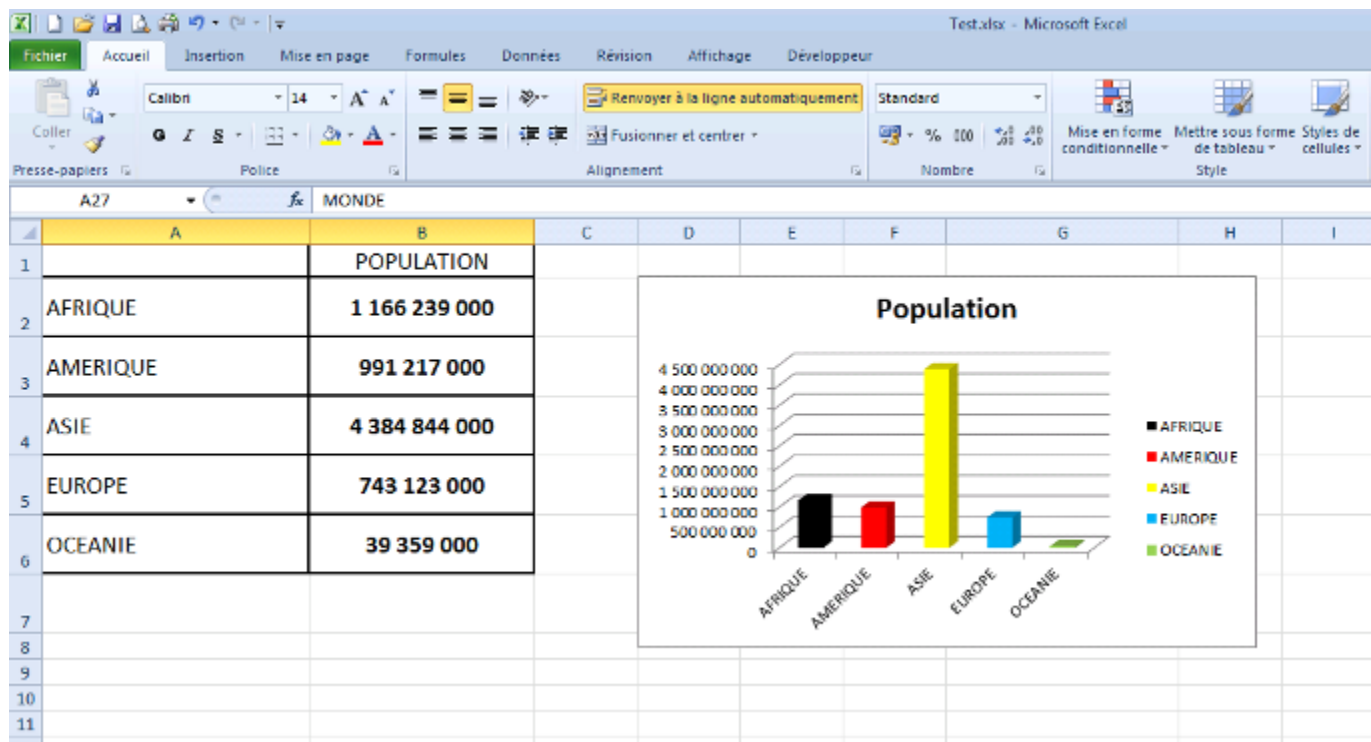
Test.xlsx - Microsoft Excel

Fichier | Accueil | Insertion | Mise en page | Formules | Données | Révision | Affichage | Développeur

Coller
Presse-papiers

Calibri | 14 | A A
G I S
Police

Renvoyer à la ligne automatiquement
Fusionner et centrer
Alignement

Standard
% 000
Nombre

Mise en forme conditionnelle | Mettre sous forme de tableau | Styles de cellules
Style

A27 | $f_x$ | MONDE

| | A | B | C | D | E | F | G | H | I |
|---|---|---|---|---|---|---|---|---|---|
| 1 | | POPULATION | | | | | | | |
| 2 | AFRIQUE | 1 166 239 000 | | | | | | | |
| 3 | AMERIQUE | 991 217 000 | | | | | | | |
| 4 | ASIE | 4 384 844 000 | | | | | | | |
| 5 | EUROPE | 743 123 000 | | | | | | | |
| 6 | OCEANIE | 39 359 000 | | | | | | | |
| 7 | | | | | | | | | |
| 8 | | | | | | | | | |
| 9 | | | | | | | | | |
| 10 | | | | | | | | | |
| 11 | | | | | | | | | |

Population

4 500 000 000
4 000 000 000
3 500 000 000
3 000 000 000
2 500 000 000
2 000 000 000
1 500 000 000
1 000 000 000
500 000 000
0

AFRIQUE
AMERIQUE
ASIE
EUROPE
OCEANIE

AFRIQUE
AMERIQUE
ASIE
EUROPE
OCEANIE